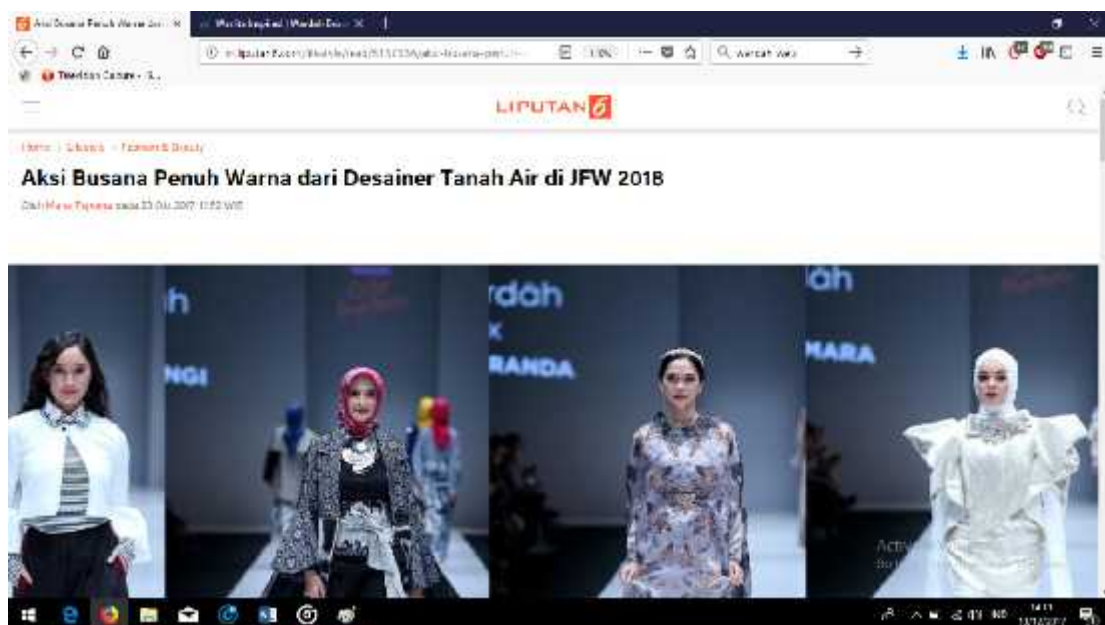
Aksi Busana Penuh Warna dari... ×
Wardah Inspired | Wardah Bea... ×

liputan6.com/lifestyle/read/3151556/aksi-busana-penuh...
110%
wardah win

Television Culture - S...

LIPUTAN6

Home > Lifestyle > Fashion & Beauty

Aksi Busana Penuh Warna dari Desainer Tanah Air di JFW 2018

Dari Marco Tjepatra pada 23 Okt 2017, 11:52 WIB

h
NGI
rdah
X
RANDA
ah
MARA

Activ
Go t

14:11
11/14/2017